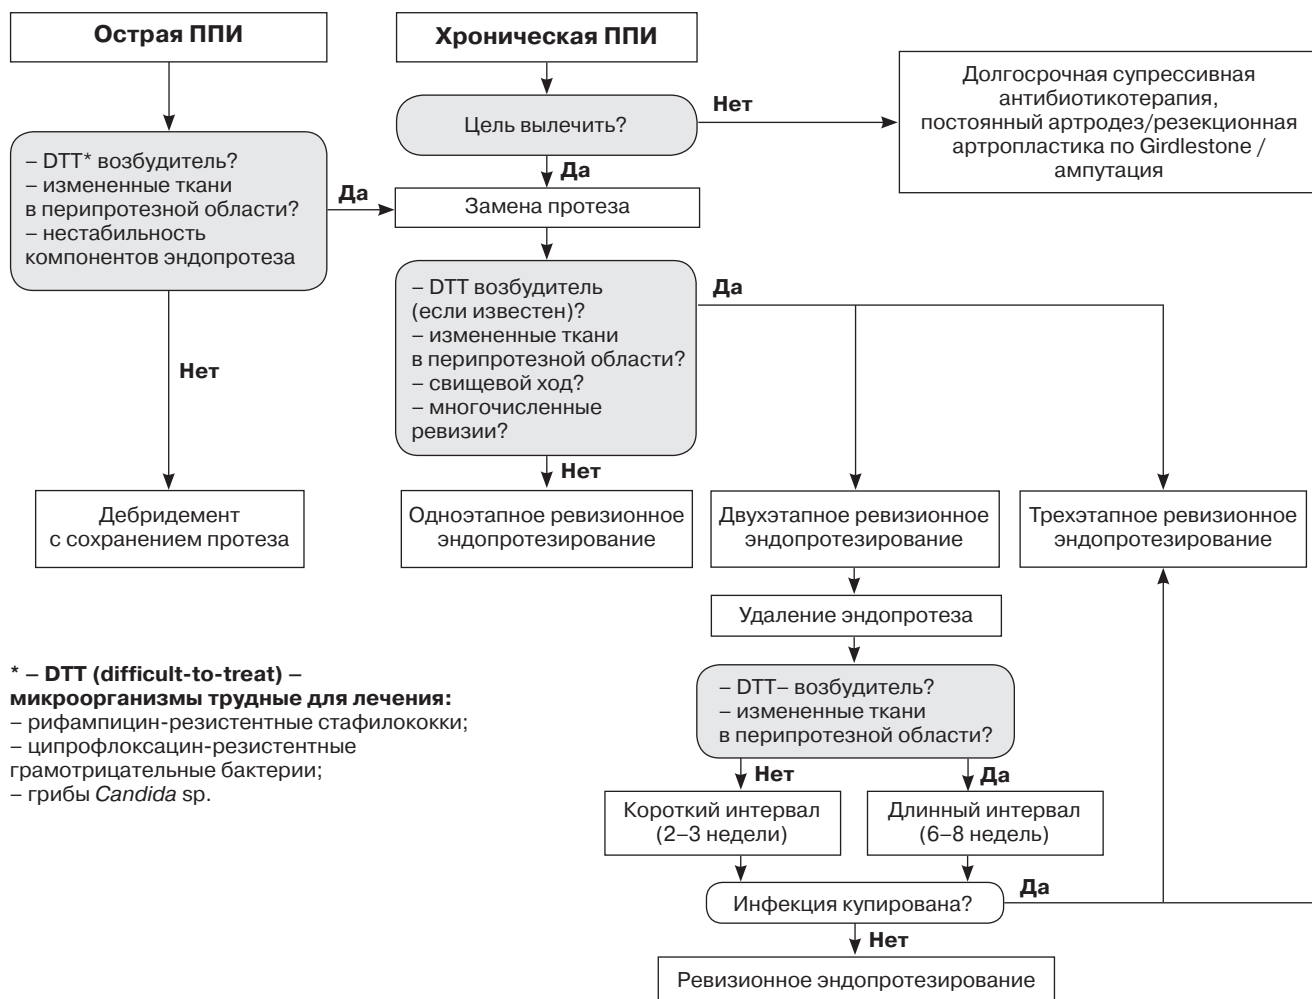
Острая ППИ

Хроническая ППИ

Цель вылечить?

Нет

Долгосрочная супрессивная антибиотикотерапия, постоянный артродез/резекционная артропластика по Girdlestone / ампутация

Да

– DTT* возбудитель?
– измененные ткани в перипротезной области?
– нестабильность компонентов эндопротеза

Да

Замена протеза

– DTT возбудитель (если известен)?
– измененные ткани в перипротезной области?
– свищевой ход?
– многочисленные ревизии?

Да

Нет

Нет

Дебридемент с сохранением протеза

Одноэтапное ревизионное эндопротезирование

Двухэтапное ревизионное эндопротезирование

Трехэтапное ревизионное эндопротезирование

Удаление эндопротеза

* – DTT (difficult-to-treat) – микроорганизмы трудные для лечения:
– рифампицин-резистентные стафилококки;
– ципрофлоксацин-резистентные грамотрицательные бактерии;
– грибы Candida sp.

– DTT– возбудитель?
– измененные ткани в перипротезной области?

Нет

Да

Короткий интервал (2–3 недели)

Длинный интервал (6–8 недель)

Инфекция купирована?

Да

Нет

Ревизионное эндопротезирование